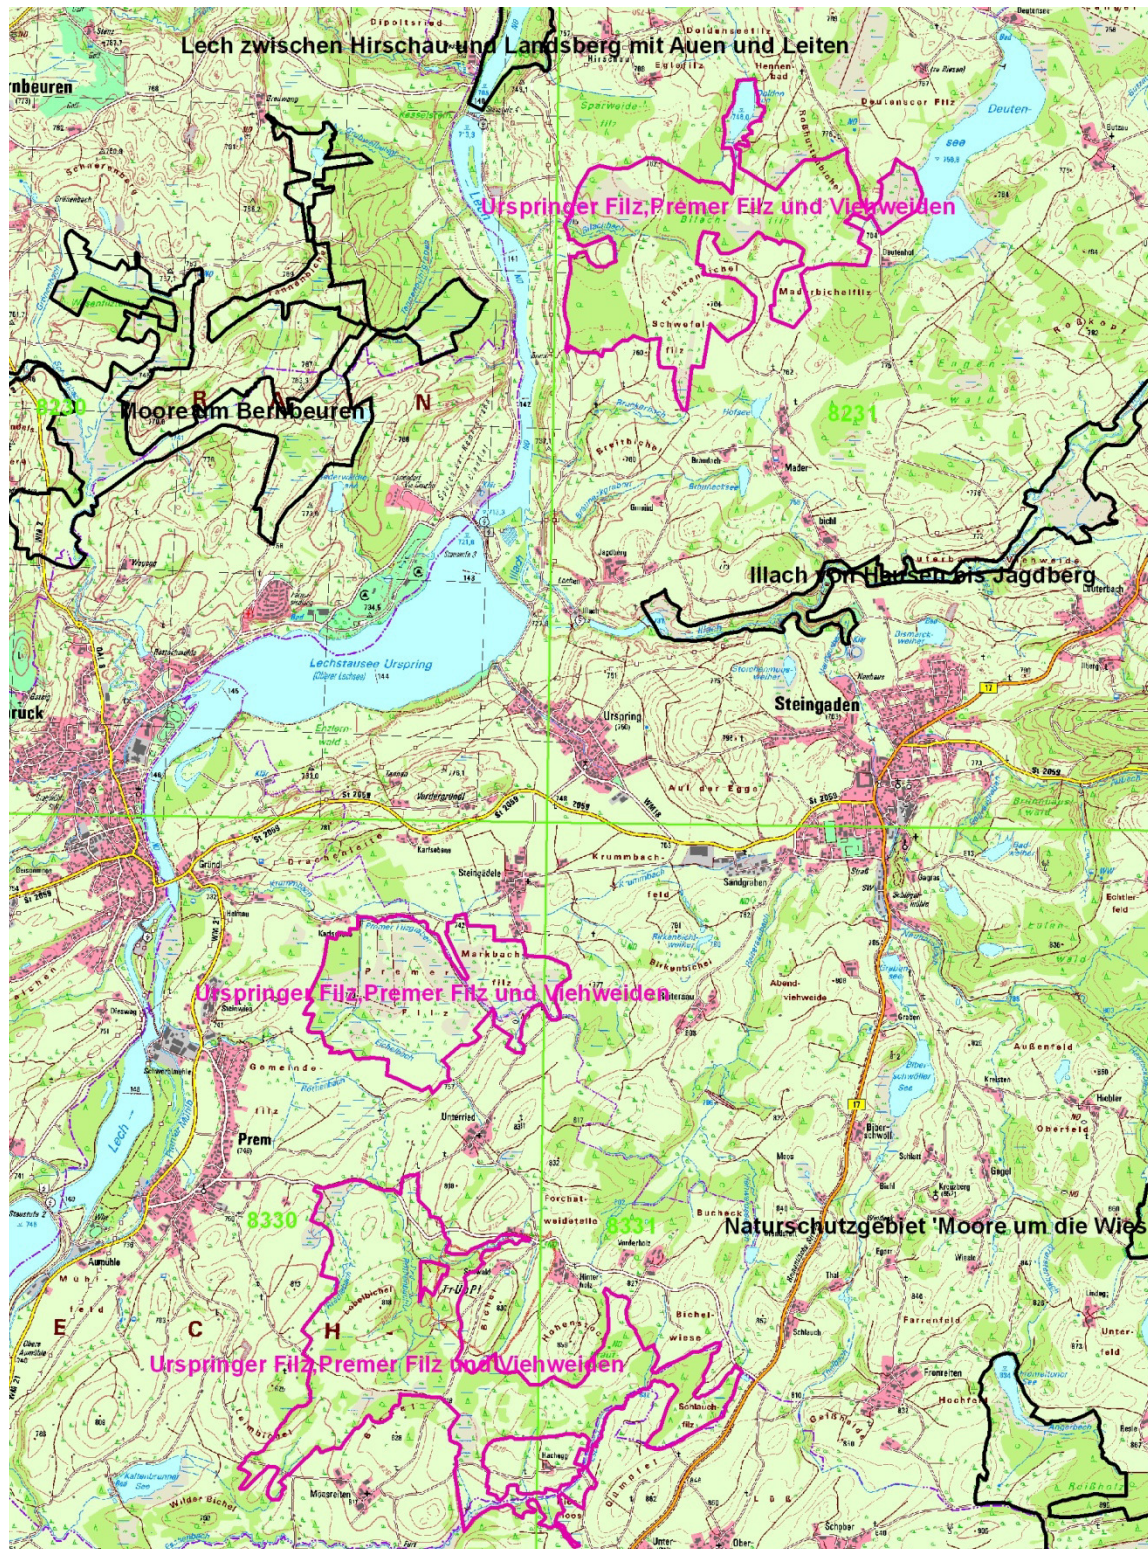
Lech zwischen Hirschau und Landsberg mit Auen und Leiten

Urspringer Filz,Premer Filz und Viehweiden

8230

Moore um Bernbeuren

R

N

8231

Illach von Hausen bis Jagdberg

Lechstausee Urspring

Urspring

Steingaden

Auf der Egge

Krummbach

Sandgraben

Steingädele

Premer Filz

Urspringer Filz,Premer Filz und Viehweiden

Prem

8330

8331

Naturschutzgebiet 'Moore um die Wies

E

C

H

Urspringer Filz,Premer Filz und Viehweiden

Lech

Außenfeld

Farrenfeld

Schwefelfilz

Maderbichelfilz

Abendviehweide